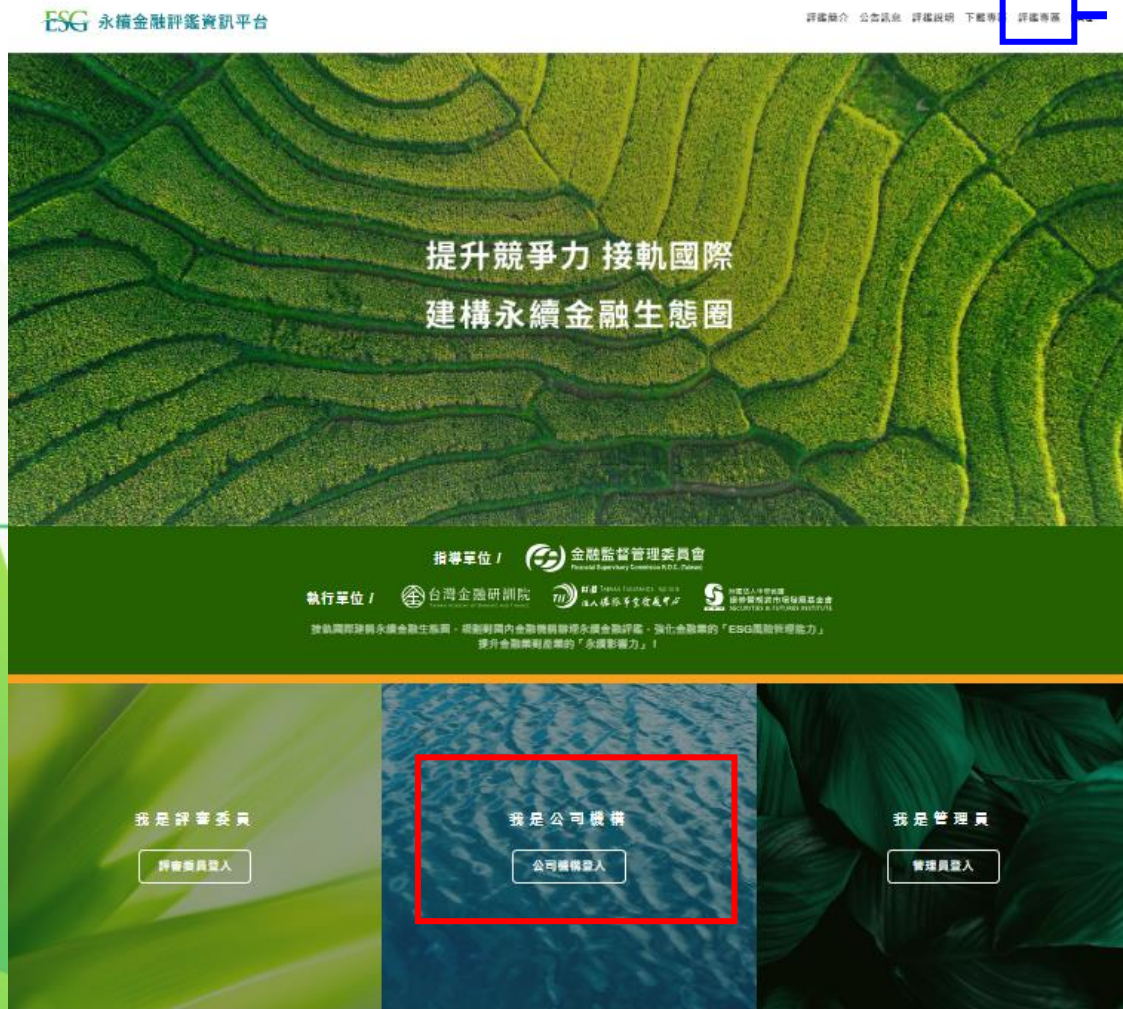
ESG 永續金融評鑑資訊平台

評鑑簡介 公告訊息 評鑑說明 下載專區 評鑑專區 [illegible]

提升競爭力 接軌國際
建構永續金融生態圈

指導單位 / 金融監督管理委員會 Financial Supervisory Commission R.O.C. (Taiwan)

執行單位 / 台灣金融研訓院 Taiwan Academy of Banking and Finance 財團法人保險事業發展中心 Taiwan Insurance Institute 財團法人中華民國證券暨期貨市場發展基金會 SECURITIES & FUTURES INSTITUTE

接軌國際建構永續金融生態圈，積極鼓勵國內金融機構辦理永續金融評鑑，強化金融業的「ESG風險管理能力」，提升金融業對產業的「永續影響力」！

我是評審委員
評審委員登入

我是公司機構
公司機構登入

我是管理員
管理員登入